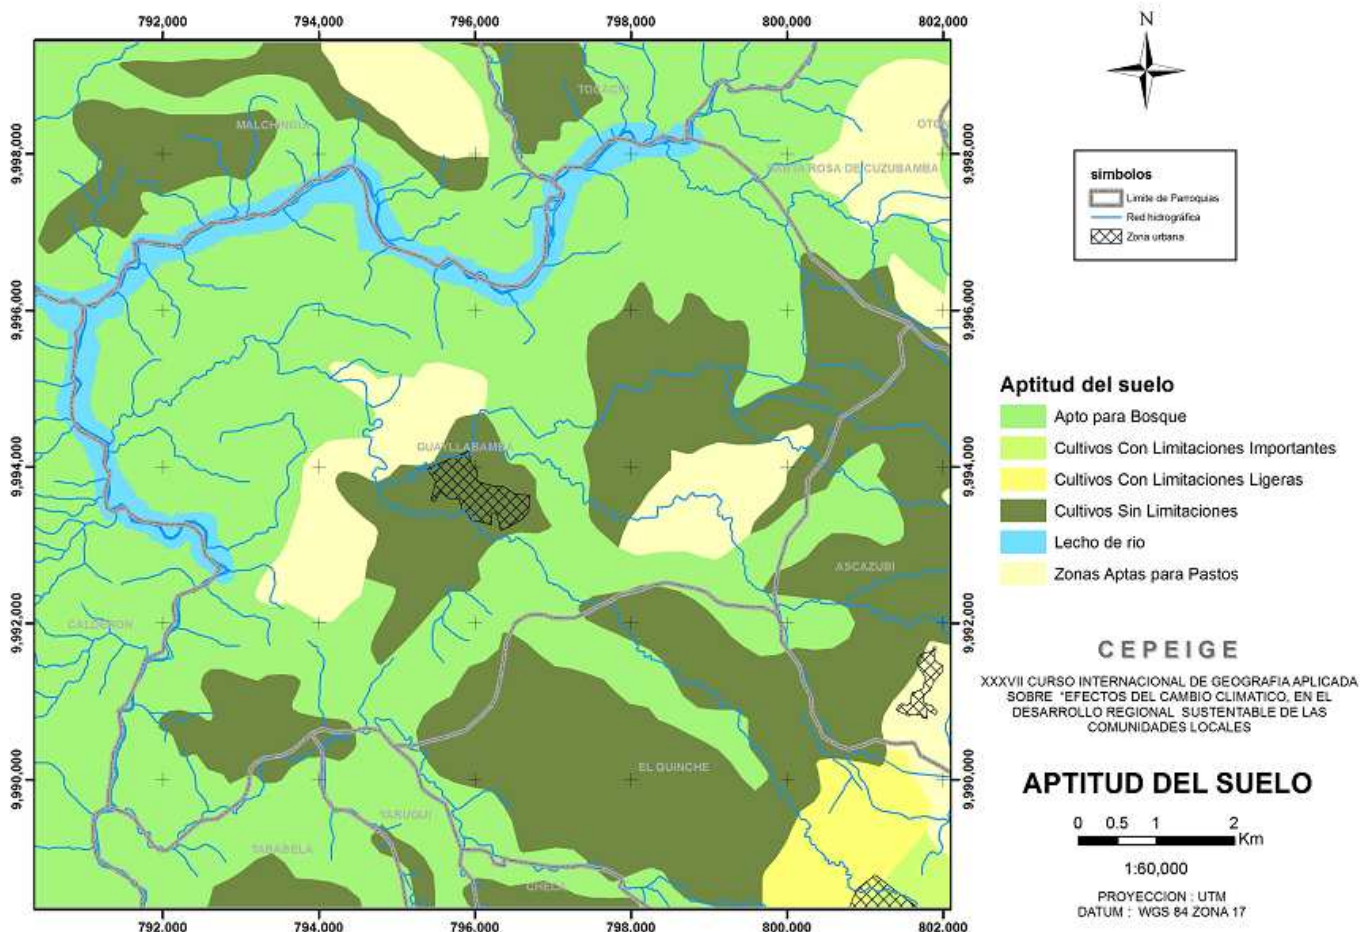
792,000 794,000 796,000 798,000 800,000 802,000

9,998,000
9,996,000
9,994,000
9,992,000
9,990,000

MALCHINGUI
TOCACHI
OTON
SANTA ROSA DE CUZUBAMBA
GUAYLLABAMBA
ASCAZUBI
CALDERON
EL QUINCHE
YARUQUI
TABABELA
CHECA

N

simbolos
Limite de Parroquias
Red hidrográfica
Zona urbana

Aptitud del suelo
Apto para Bosque
Cultivos Con Limitaciones Importantes
Cultivos Con Limitaciones Ligeras
Cultivos Sin Limitaciones
Lecho de rio
Zonas Aptas para Pastos

CEPEIGE

XXXVII CURSO INTERNACIONAL DE GEOGRAFIA APLICADA SOBRE "EFECTOS DEL CAMBIO CLIMATICO, EN EL DESARROLLO REGIONAL SUSTENTABLE DE LAS COMUNIDADES LOCALES

APTITUD DEL SUELO

0 0.5 1 2 Km

1:60,000

PROYECCION : UTM
DATUM : WGS 84 ZONA 17

792,000 794,000 796,000 798,000 800,000 802,000